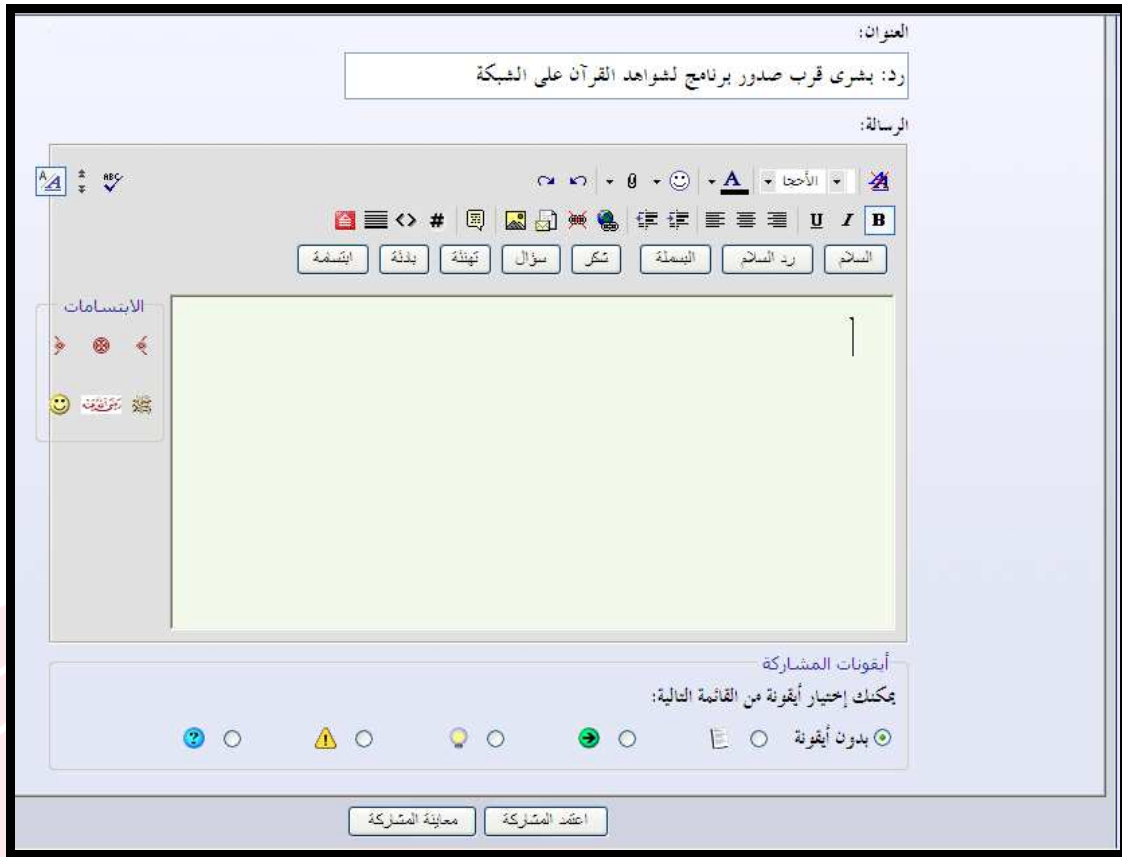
العنوان:

رد: بشرى قرب صدور برنامج لشواهد القرآن على الشبكة

الرسالة:

الأحجا

B I U

السلام | رد السلام | البسملة | شكر | سؤال | تهنئة | بذئة | ابتسامة

الابتسامات

أيقونات المشاركة

يمكنك إختيار أيقونة من القائمة التالية:

بدون أيقونة

اعتمد المشاركة | معاينة المشاركة